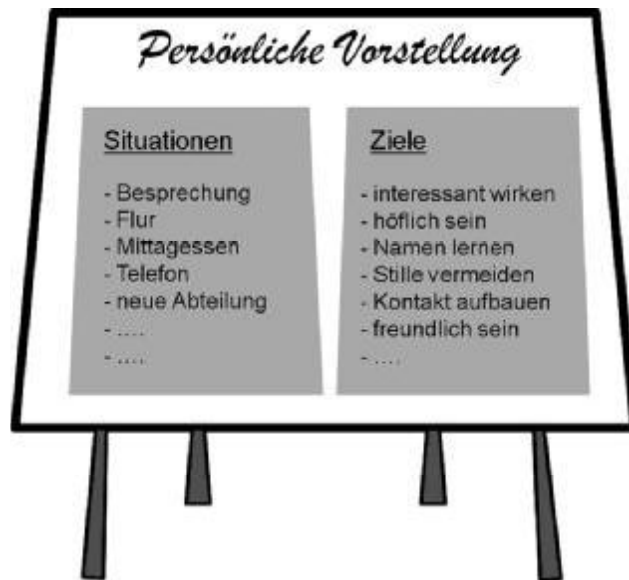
Persönliche Vorstellung

Situationen

- Besprechung
- Flur
- Mittagessen
- Telefon
- neue Abteilung
- ....
- ....

Ziele

- interessant wirken
- höflich sein
- Namen lernen
- Stille vermeiden
- Kontakt aufbauen
- freundlich sein
- ....